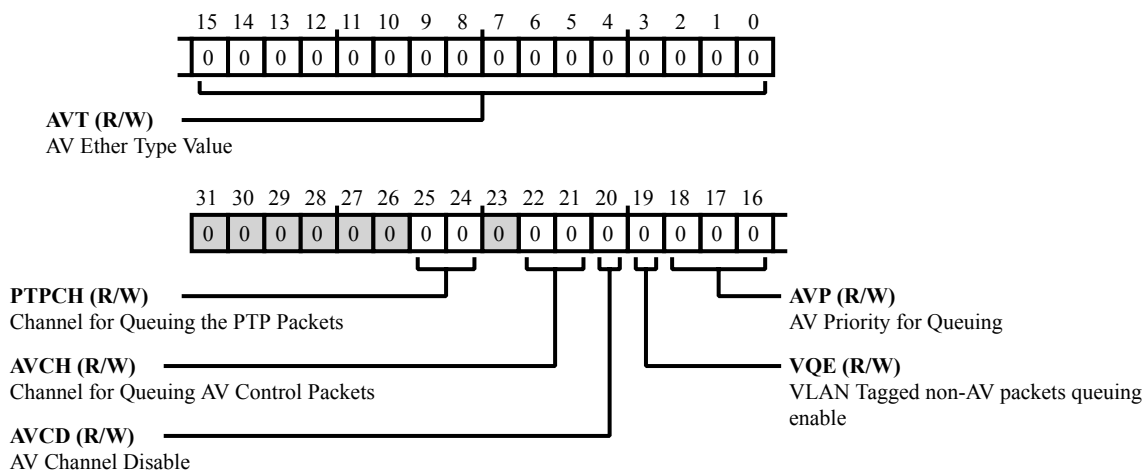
15 14 13 12 11 10 9 8 7 6 5 4 3 2 1 0

| 0 | 0 | 0 | 0 | 0 | 0 | 0 | 0 | 0 | 0 | 0 | 0 | 0 | 0 | 0 | 0 |
|---|---|---|---|---|---|---|---|---|---|---|---|---|---|---|---|

**AVT (R/W)**
AV Ether Type Value

31 30 29 28 27 26 25 24 23 22 21 20 19 18 17 16

| 0 | 0 | 0 | 0 | 0 | 0 | 0 | 0 | 0 | 0 | 0 | 0 | 0 | 0 | 0 | 0 |
|---|---|---|---|---|---|---|---|---|---|---|---|---|---|---|---|

**PTPCH (R/W)**
Channel for Queuing the PTP Packets

**AVCH (R/W)**
Channel for Queuing AV Control Packets

**AVCD (R/W)**
AV Channel Disable

**AVP (R/W)**
AV Priority for Queuing

**VQE (R/W)**
VLAN Tagged non-AV packets queuing enable